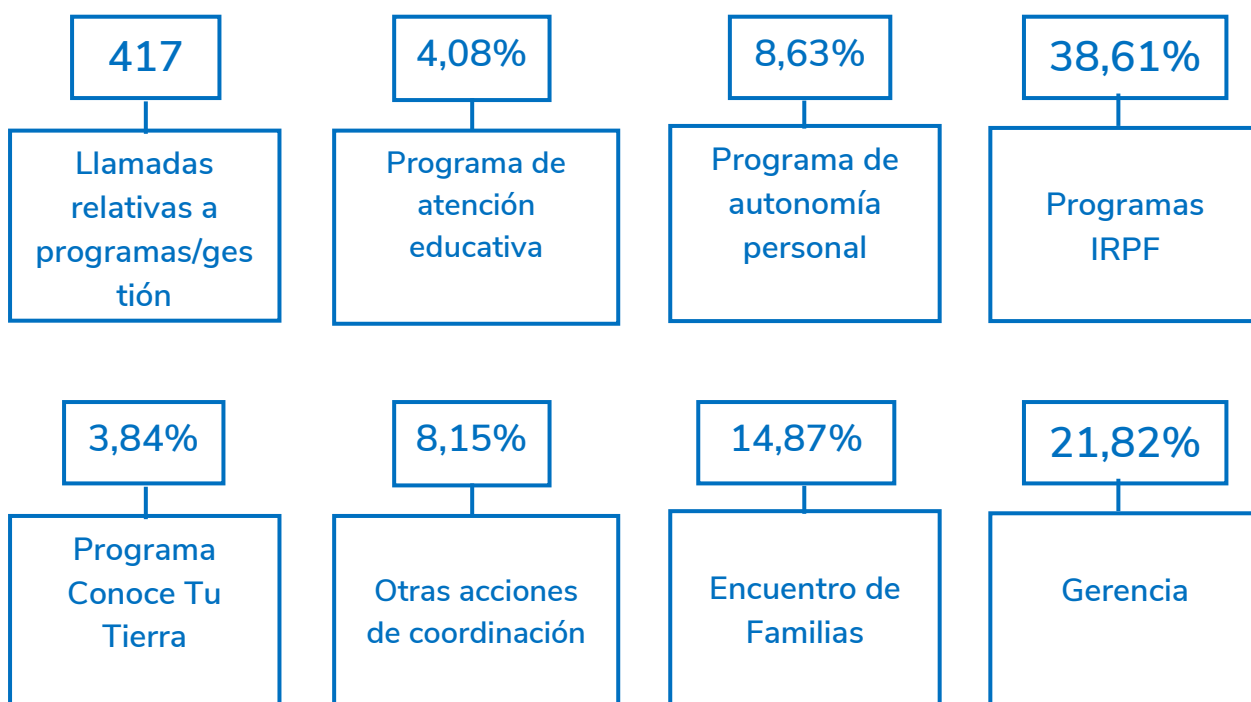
417

Llamadas relativas a programas/ges tión

4,08%

Programa de atención educativa

8,63%

Programa de autonomía personal

38,61%

Programas IRPF

3,84%

Programa Conoce Tu Tierra

8,15%

Otras acciones de coordinación

14,87%

Encuentro de Familias

21,82%

Gerencia